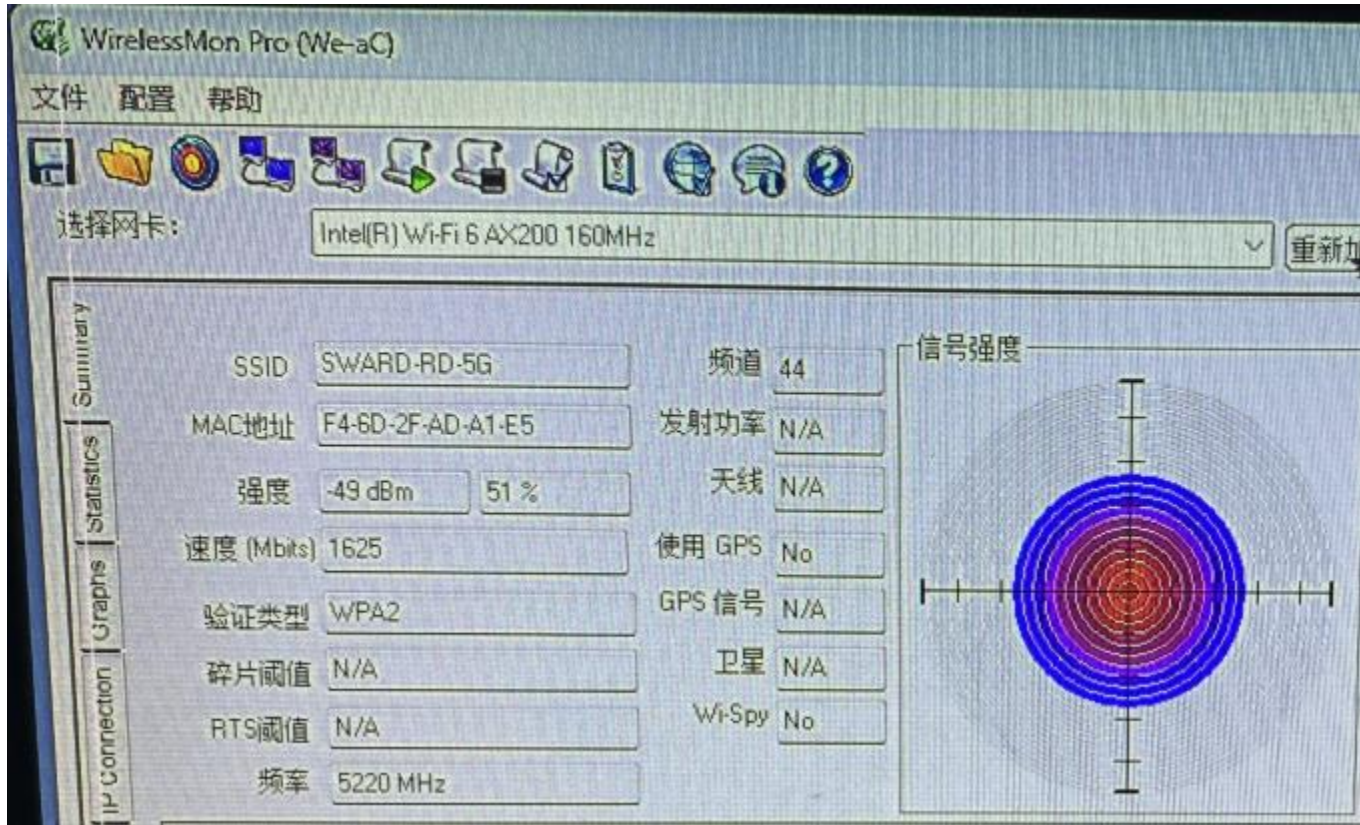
WirelessMon Pro (We-aC)

文件 配置 帮助

选择网卡: Intel(R) Wi-Fi 6 AX200 160MHz 重新加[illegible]

Summary
Statistics
Graphs
IP Connection

SSID SWARD-RD-5G
MAC地址 F4-6D-2F-AD-A1-E5
强度 -49 dBm 51 %
速度 (Mbits) 1625
验证类型 WPA2
碎片阈值 N/A
RTS阈值 N/A
频率 5220 MHz

频道 44
发射功率 N/A
天线 N/A
使用 GPS No
GPS 信号 N/A
卫星 N/A
Wi-Spy No

信号强度